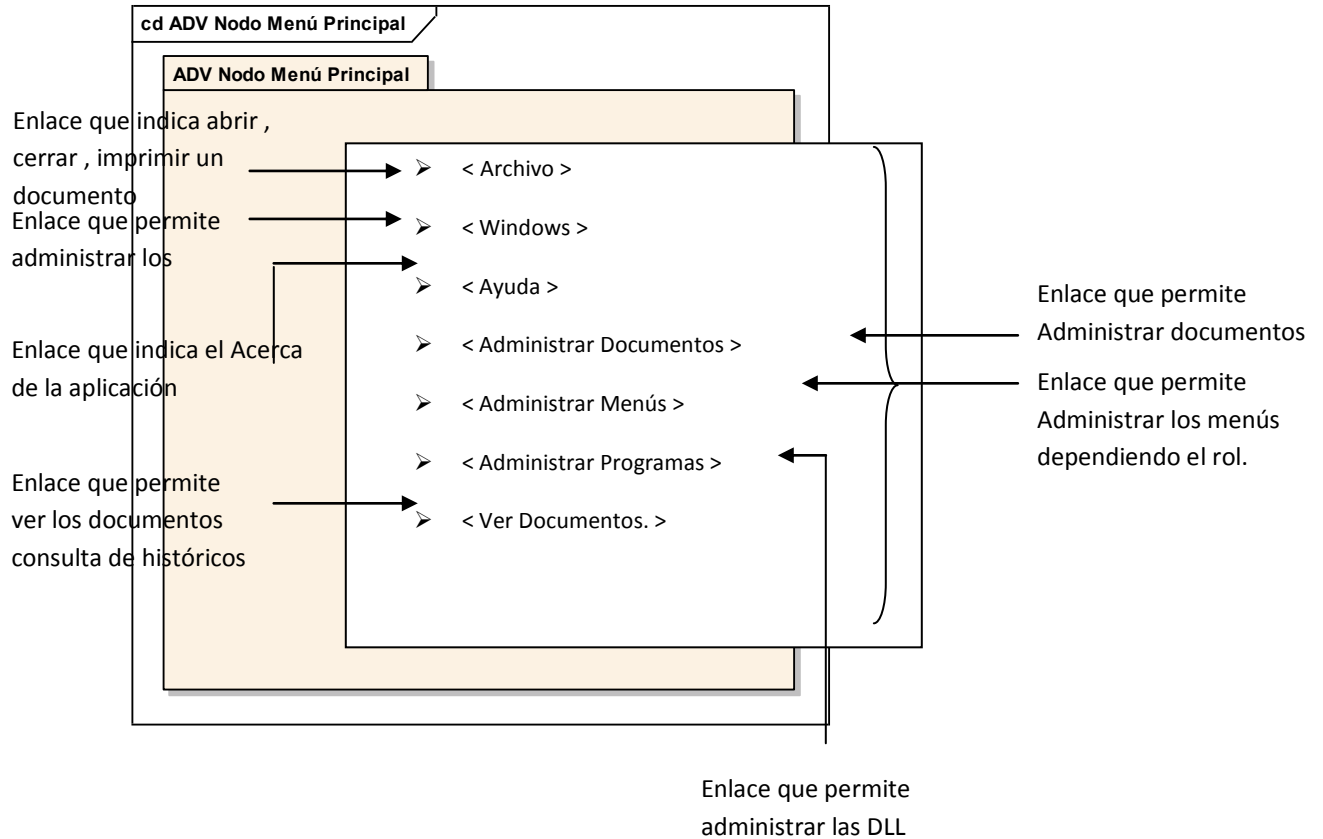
cd ADV Nodo Menú Principal

ADV Nodo Menú Principal

Enlace que indica abrir , cerrar , imprimir un documento

Enlace que permite administrar los

Enlace que indica el Acerca de la aplicación

Enlace que permite ver los documentos consulta de históricos

➢ < Archivo >

➢ < Windows >

➢ < Ayuda >

➢ < Administrar Documentos >

➢ < Administrar Menús >

➢ < Administrar Programas >

➢ < Ver Documentos. >

Enlace que permite Administrar documentos

Enlace que permite Administrar los menús dependiendo el rol.

Enlace que permite administrar las DLL